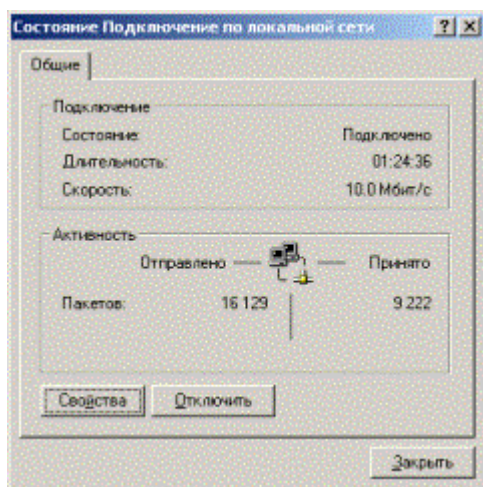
Состояние Подключение по локальной сети

? ×

Общие

Подключение

Состояние: Подключено

Длительность: 01:24:36

Скорость: 10.0 Мбит/с

Активность

Отправлено — — Принято

Пакетов: 16 129 9 222

Свойства

Отключить

Закрыть